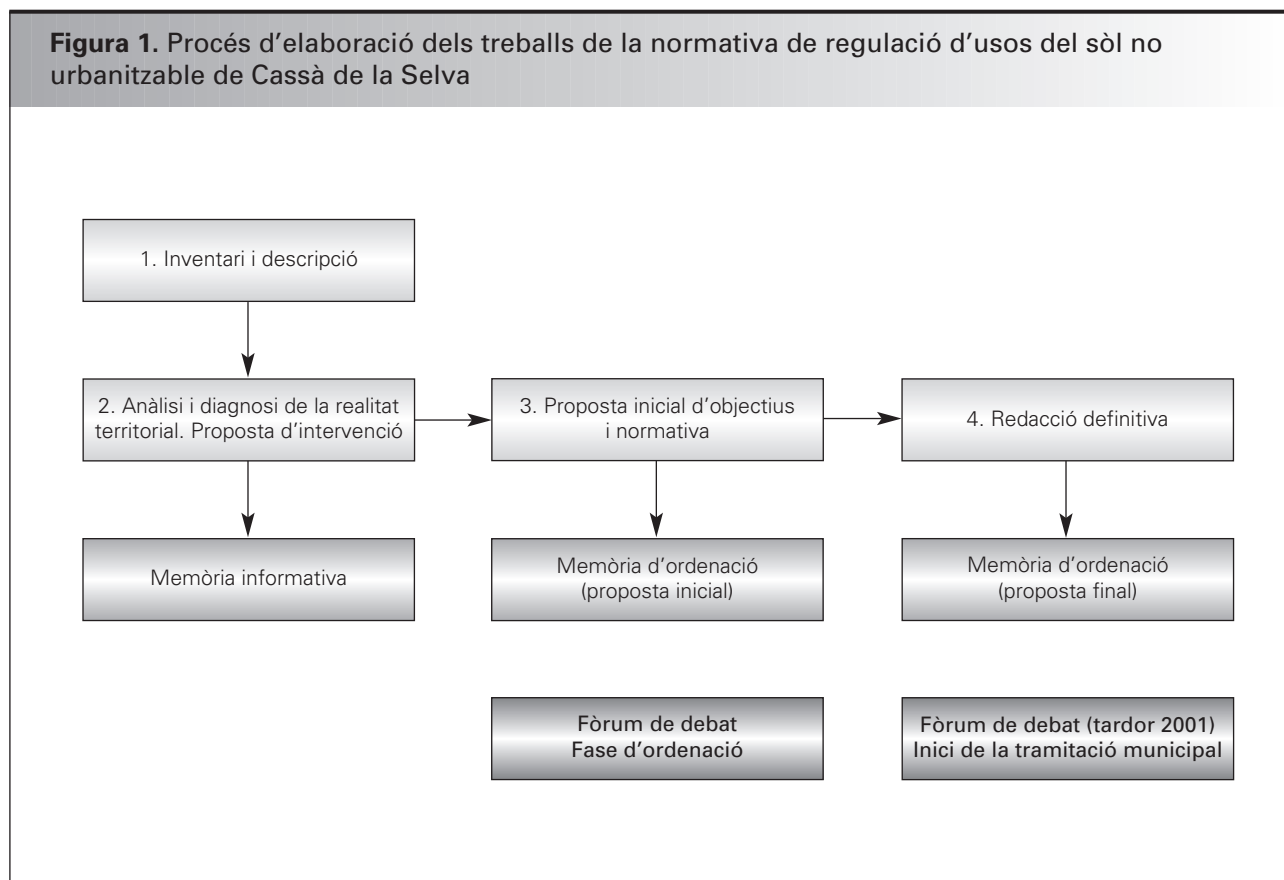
**Figura 1.** Procés d'elaboració dels treballs de la normativa de regulació d'usos del sòl no urbanitzable de Cassà de la Selva

1. Inventari i descripció

2. Anàlisi i diagnosi de la realitat territorial. Proposta d'intervenció

3. Proposta inicial d'objectius i normativa

4. Redacció definitiva

Memòria informativa

Memòria d'ordenació (proposta inicial)

Memòria d'ordenació (proposta final)

Fòrum de debat
Fase d'ordenació

Fòrum de debat (tardor 2001)
Inici de la tramitació municipal